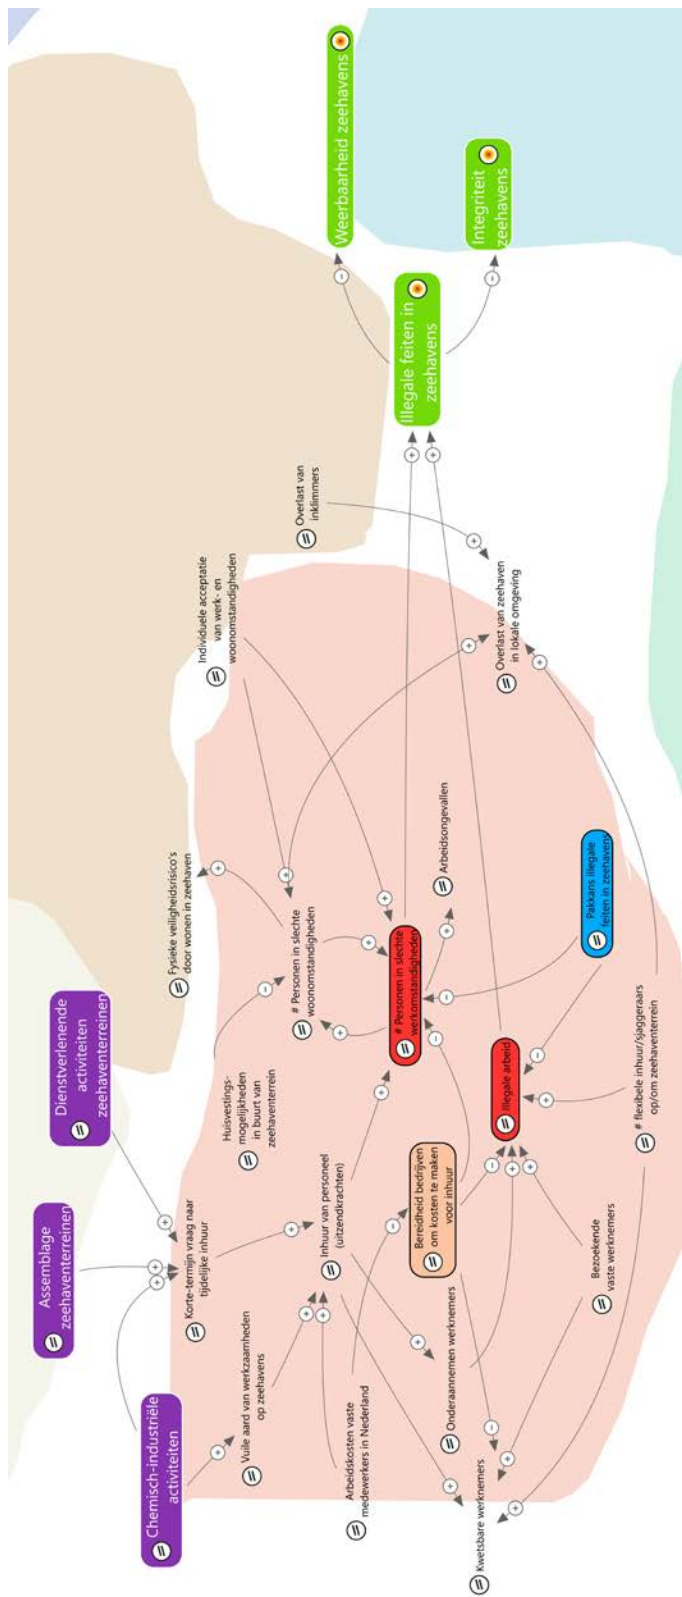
Weerbaarheid zeehavens

Integriteit zeehavens

Illegale feiten in zeehavens

Overlast van inklimmers

Individuele acceptatie van werk- en woonomstandigheden

Overlast van zeehaven in lokale omgeving

Arbeidsongevallen

Fysieke veiligheidsrisico's door wonen in zeehaven

# Personen in slechte woonomstandigheden

# Personen in slechte werkomstandigheden

Pakkans illegale feiten in zeehaven

Dienstverlenende activiteiten zeehaventerreinen

Huisvestingsmogelijkheden in buurt van zeehaventerrein

Illegale arbeid

# flexibele inhuur/sjaggeraars op/om zeehaventerrein

Assemblage zeehaventerreinen

Korte-termijn vraag naar tijdelijke inhuur

Inhuur van personeel (uitzendkrachten)

Bereidheid bedrijven om kosten te maken voor inhuur

Bezoekende vaste werknemers

Chemisch-industriële activiteiten

Vuile aard van werkzaamheden op zeehavens

Arbeidskosten vaste medewerkers in Nederland

Onderaannemers werknemers

Kwetsbare werknemers